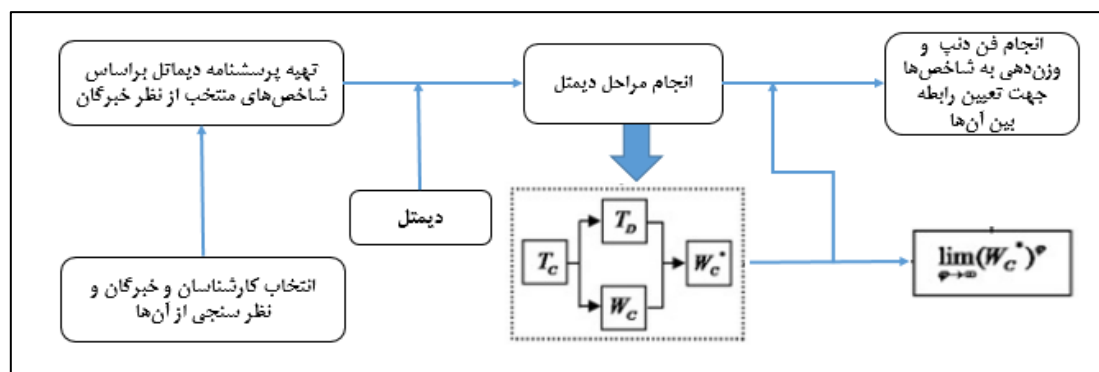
تهیه پرسشنامه دیماتل براساس شاخص‌های منتخب از نظر خبرگان

انجام مراحل دیمتل

انجام فن دنپ و وزن‌دهی به شاخص‌ها جهت تعیین رابطه بین آن‌ها

دیمتل

$T_C$

$T_D$

$W_C$

$W_C^*$

$\lim_{\varphi \to \infty} (W_C^*)^\varphi$

انتخاب کارشناسان و خبرگان و نظر سنجی از آن‌ها